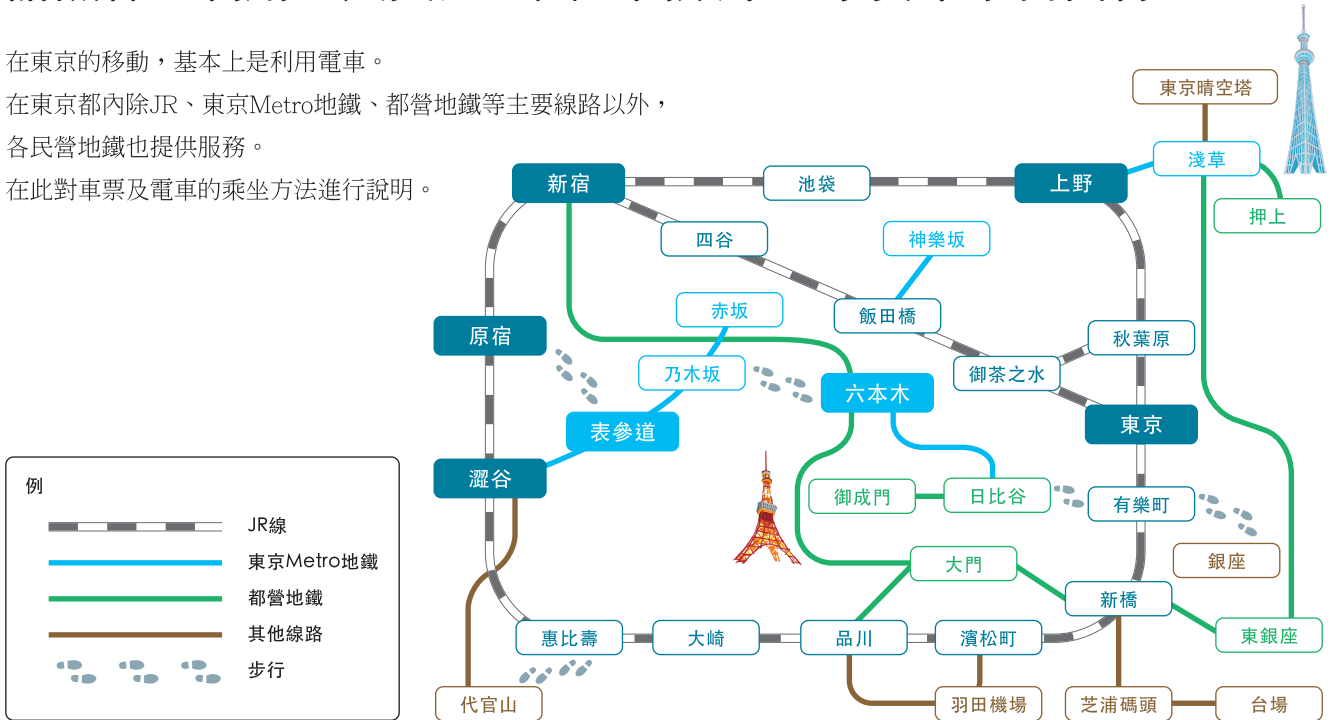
在東京的移動，基本上是利用電車。
在東京都內除JR、東京Metro地鐵、都營地鐵等主要線路以外，
各民營地鐵也提供服務。
在此對車票及電車的乘坐方法進行說明。

東京晴空塔
淺草
新宿
池袋
上野
押上
四谷
神樂坂
赤坂
飯田橋
秋葉原
原宿
乃木坂
御茶之水
六本木
東京
表參道
澀谷
御成門
日比谷
有樂町
銀座
大門
新橋
東銀座
惠比壽
大崎
品川
濱松町
代官山
羽田機場
芝浦碼頭
台場

例
JR線
東京Metro地鐵
都營地鐵
其他線路
步行